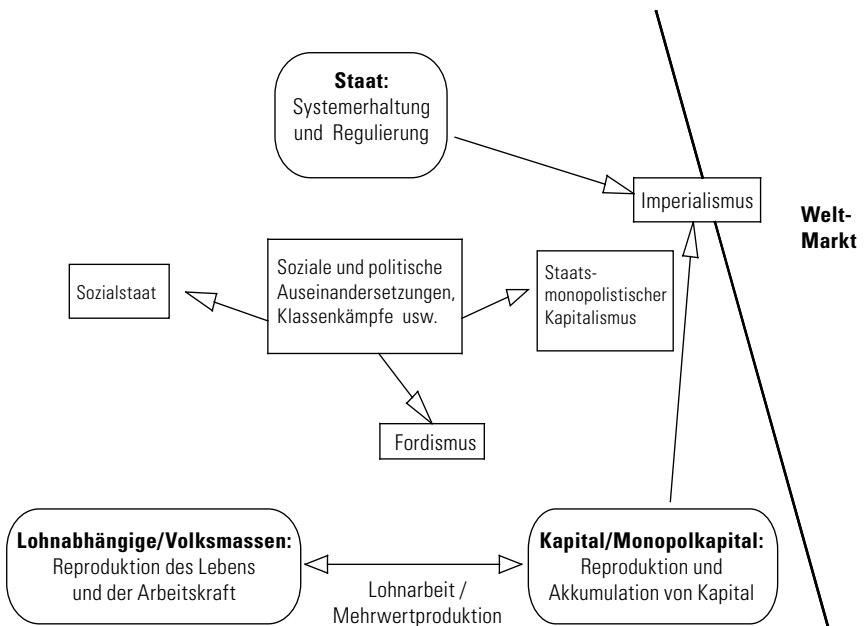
**Staat:**
Systemerhaltung und Regulierung

Imperialismus

**Welt-
Markt**

Sozialstaat

Soziale und politische Auseinandersetzungen, Klassenkämpfe usw.

Staatsmonopolistischer Kapitalismus

Fordismus

**Lohnabhängige/Volksmassen:**
Reproduktion des Lebens und der Arbeitskraft

Lohnarbeit / Mehrwertproduktion

**Kapital/Monopolkapital:**
Reproduktion und Akkumulation von Kapital